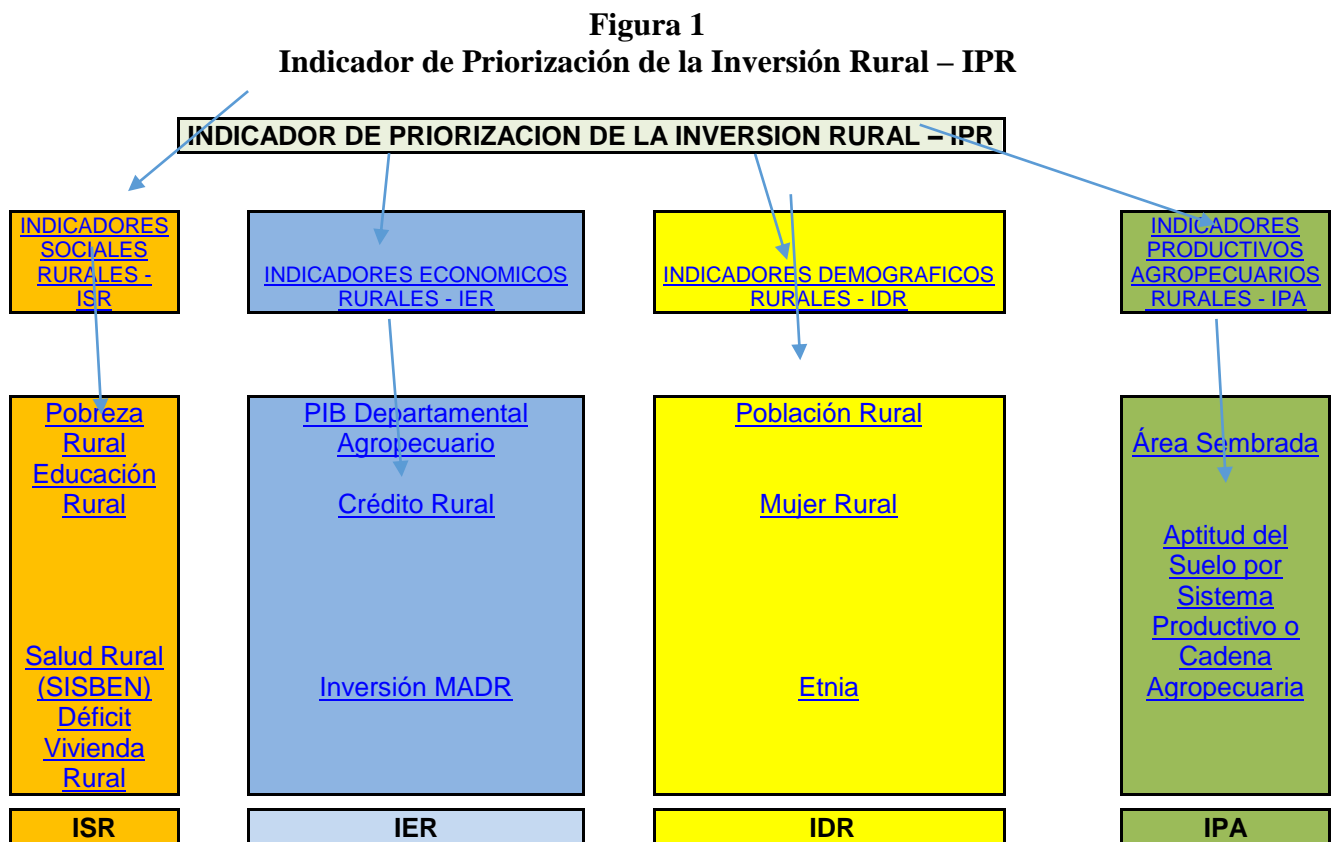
**Figura 1**
**Indicador de Priorización de la Inversión Rural – IPR**

INDICADOR DE PRIORIZACION DE LA INVERSION RURAL – IPR

INDICADORES SOCIALES RURALES - ISR

INDICADORES ECONOMICOS RURALES - IER

INDICADORES DEMOGRAFICOS RURALES - IDR

INDICADORES PRODUCTIVOS AGROPECUARIOS RURALES - IPA

Pobreza Rural
Educación Rural
Salud Rural (SISBEN)
Déficit Vivienda Rural

PIB Departamental Agropecuario
Crédito Rural
Inversión MADR

Población Rural
Mujer Rural
Etnia

Área Sembrada
Aptitud del Suelo por Sistema Productivo o Cadena Agropecuaria

ISR

IER

IDR

IPA